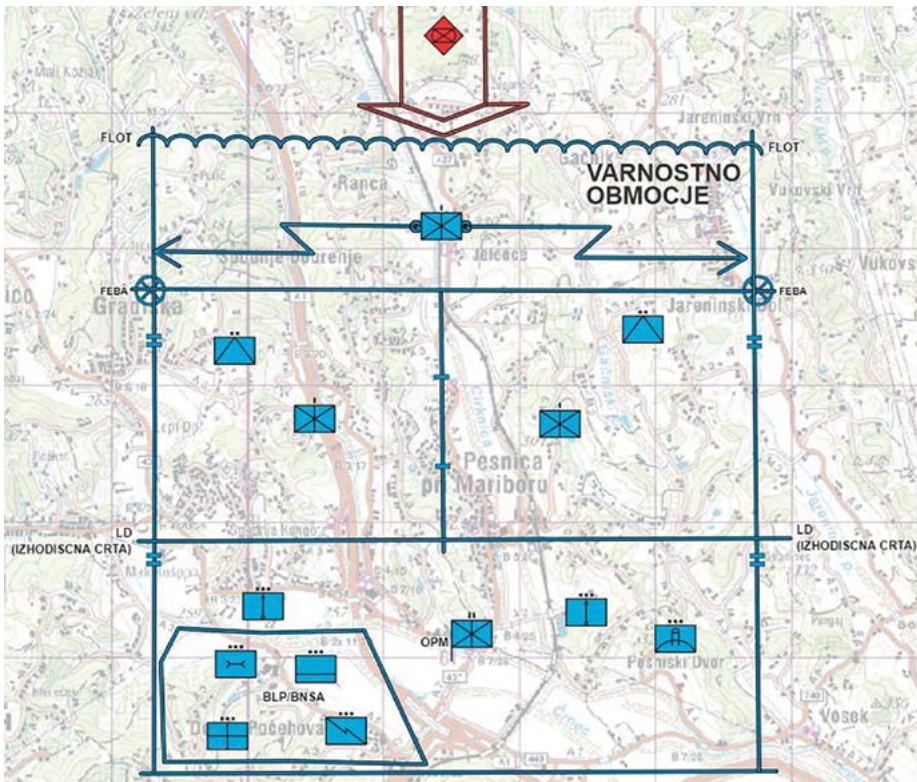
FLOT

FLOT

VARNOSTNO OBMOCJE

FEBA

FEBA

Ranca

Spodnje Dobrenje

Jelenca

Gradiška

Jareninski Vrh

Jareninski Dol

Vukovski Vrh

Gačnik

Pesnica pri Mariboru

LD (IZHODISCNA CRTA)

LD (IZHODISCNA CRTA)

OPM

BLP/BNSA

Počehova

Pesniški Dvor

Vosek